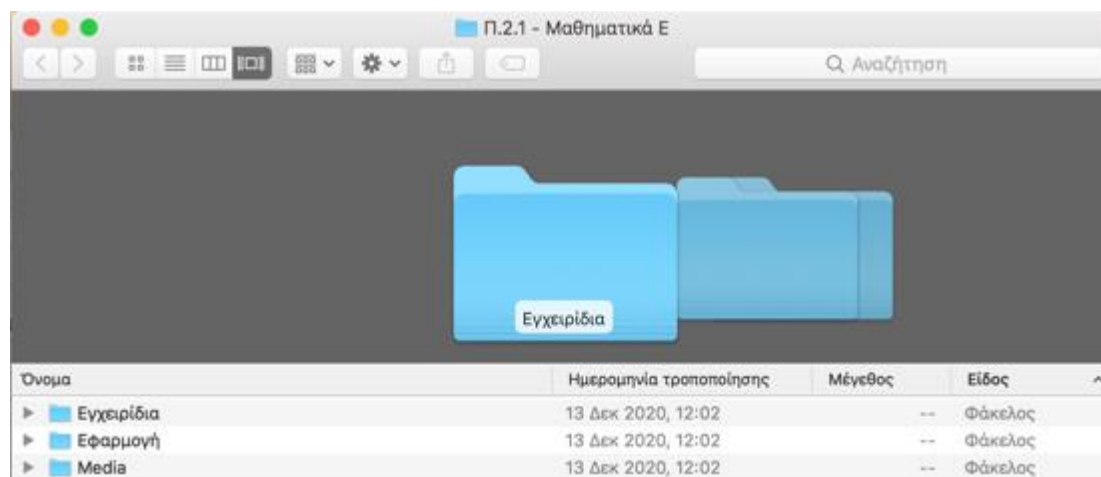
Π.2.1 - Μαθηματικά Ε

Αναζήτηση

Εγχειρίδια

| Όνομα | Ημερομηνία τροποποίησης | Μέγεθος | Είδος |
|---|---|---|---|
| Εγχειρίδια | 13 Δεκ 2020, 12:02 | -- | Φάκελος |
| Εφαρμογή | 13 Δεκ 2020, 12:02 | -- | Φάκελος |
| Media | 13 Δεκ 2020, 12:02 | -- | Φάκελος |